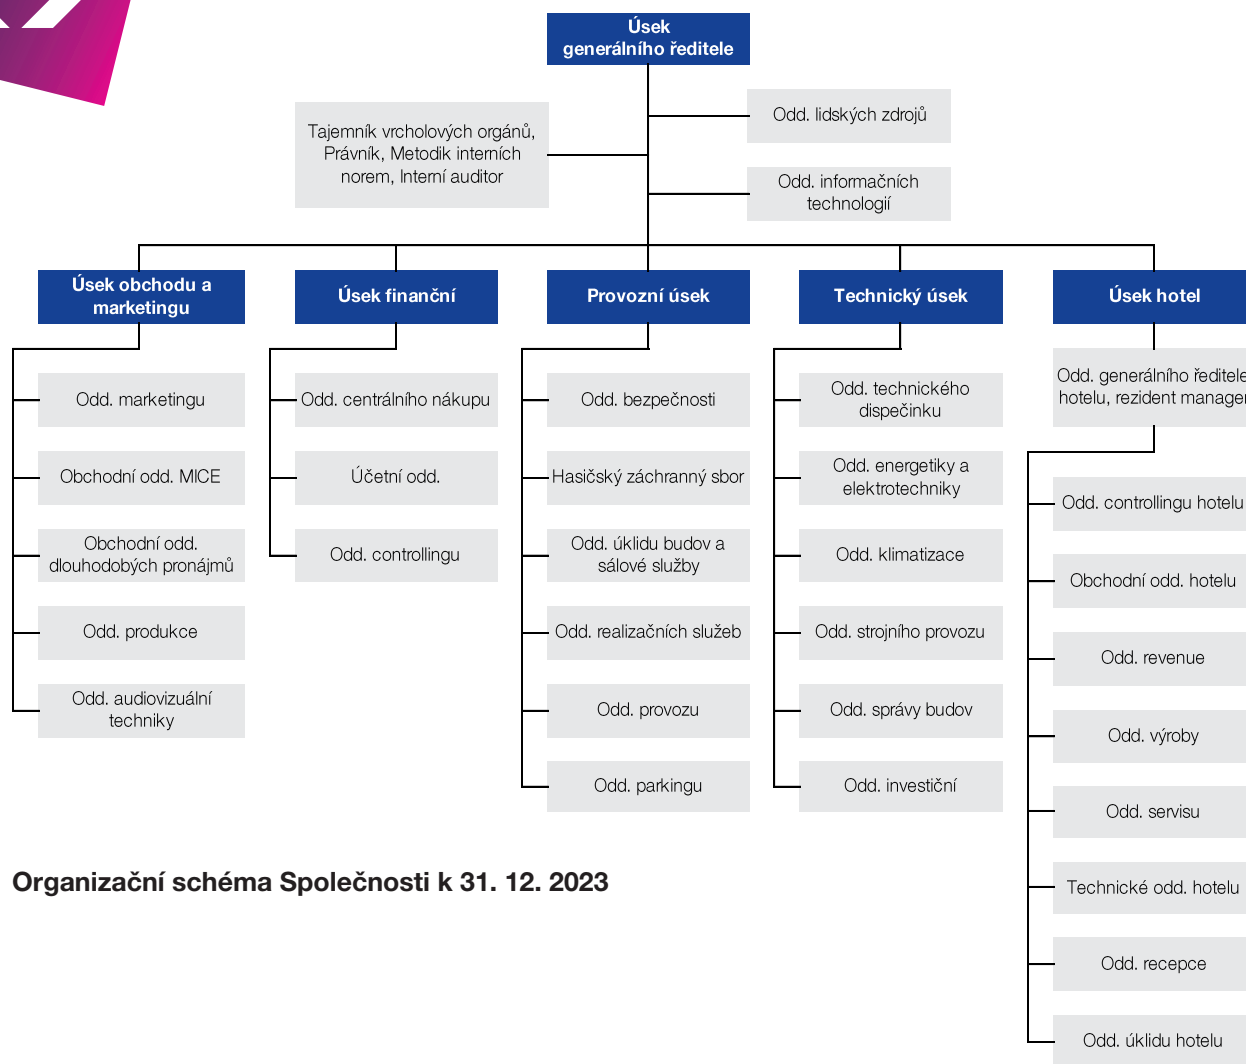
Úsek generálního ředitele

Tajemník vrcholových orgánů, Právník, Metodik interních norem, Interní auditor

Odd. lidských zdrojů

Odd. informačních technologií

Úsek obchodu a marketingu

Odd. marketingu

Obchodní odd. MICE

Obchodní odd. dlouhodobých pronájmů

Odd. produkce

Odd. audiovizuální techniky

Úsek finanční

Odd. centrálního nákupu

Účetní odd.

Odd. controllingu

Provozní úsek

Odd. bezpečnosti

Hasičský záchranný sbor

Odd. úklidu budov a sálové služby

Odd. realizačních služeb

Odd. provozu

Odd. parkingu

Technický úsek

Odd. technického dispečinku

Odd. energetiky a elektrotechniky

Odd. klimatizace

Odd. strojního provozu

Odd. správy budov

Odd. investiční

Úsek hotel

Odd. generálního ředitele hotelu, rezident manager

Odd. controllingu hotelu

Obchodní odd. hotelu

Odd. revenue

Odd. výroby

Odd. servisu

Technické odd. hotelu

Odd. recepce

Odd. úklidu hotelu

Organizační schéma Společnosti k 31. 12. 2023